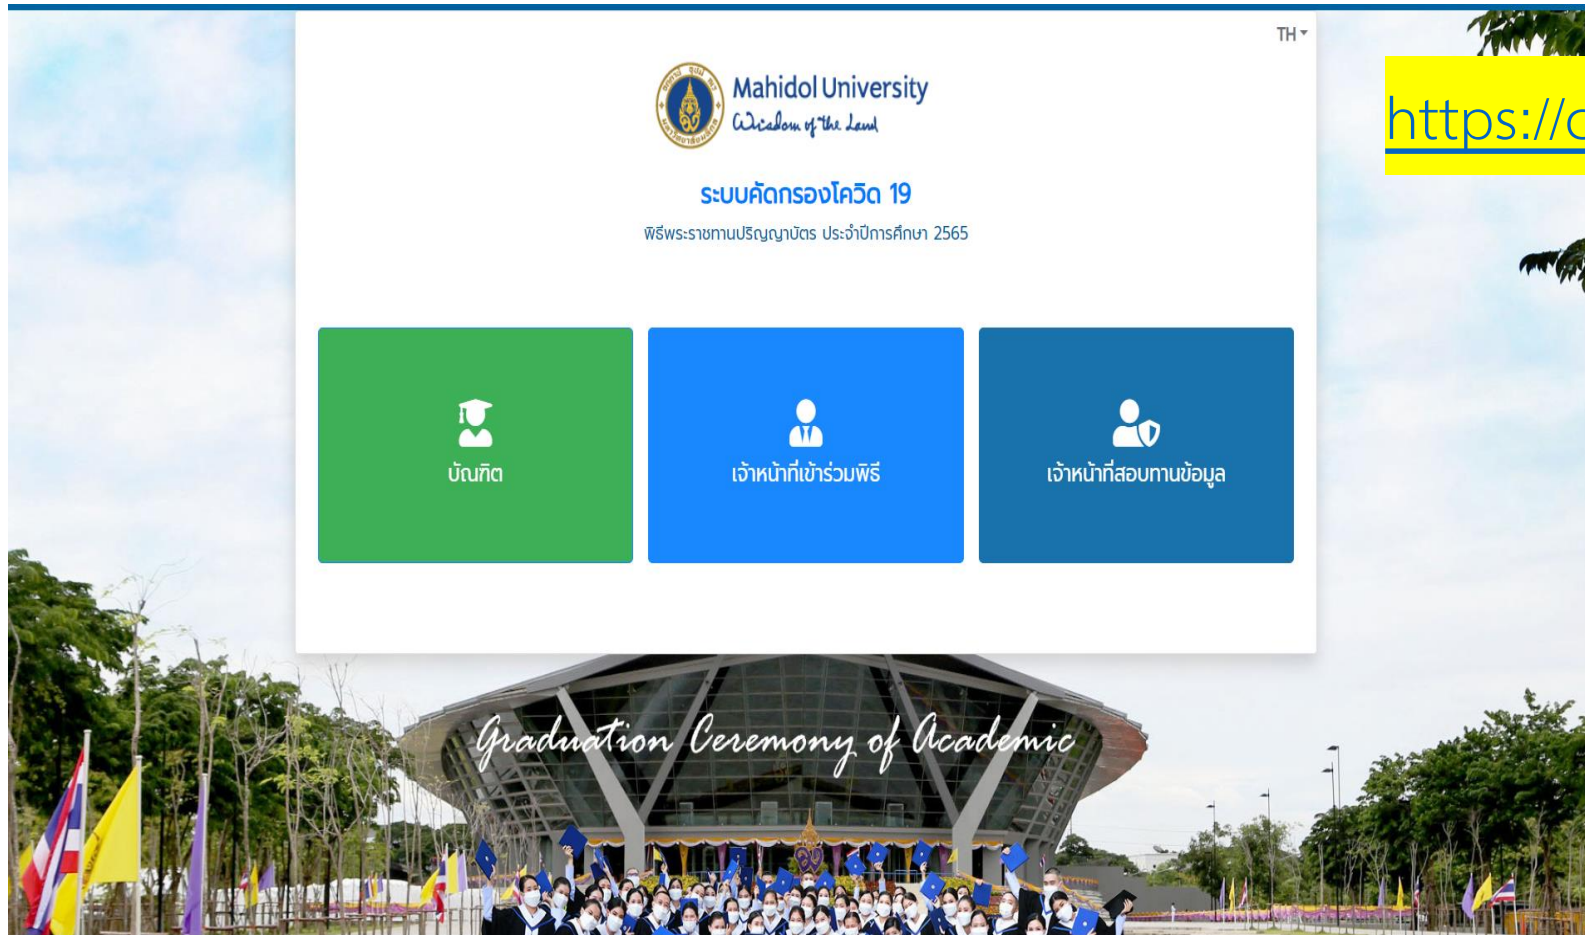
TH

Mahidol University
Wisdom of the Land

ระบบคัดกรองโควิด 19
พิธีพระราชทานปริญญาบัตร ประจำปีการศึกษา 2565

บัณฑิต

เจ้าหน้าที่เข้าร่วมพิธี

เจ้าหน้าที่สอบทานข้อมูล

Graduation Ceremony of Academic

https://c